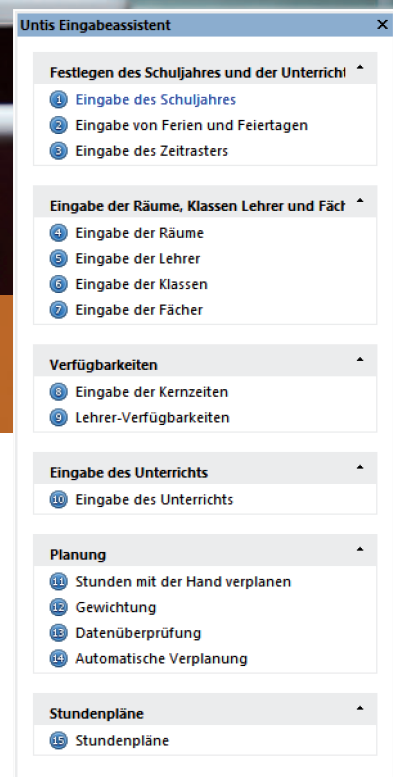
Untis Eingabeassistent ×

Festlegen des Schuljahres und der Unterricht

1 Eingabe des Schuljahres
2 Eingabe von Ferien und Feiertagen
3 Eingabe des Zeitrasters

Eingabe der Räume, Klassen Lehrer und Fäch

4 Eingabe der Räume
5 Eingabe der Lehrer
6 Eingabe der Klassen
7 Eingabe der Fächer

Verfügbarkeiten

8 Eingabe der Kernzeiten
9 Lehrer-Verfügbarkeiten

Eingabe des Unterrichts

10 Eingabe des Unterrichts

Planung

11 Stunden mit der Hand verplanen
12 Gewichtung
13 Datenüberprüfung
14 Automatische Verplanung

Stundenpläne

15 Stundenpläne